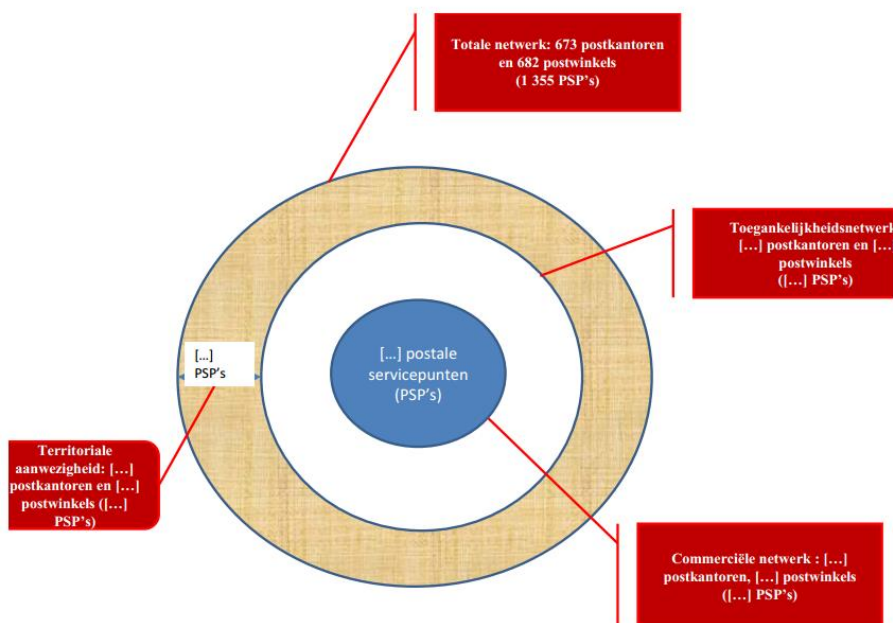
Totale netwerk: 673 postkantoren en 682 postwinkels (1 355 PSP’s)

Toegankelijkheidsnetwerk [...] postkantoren en [...] postwinkels ([...] PSP’s)

[...] PSP’s

[...] postale servicepunten (PSP’s)

Territoriale aanwezigheid: [...] postkantoren en [...] postwinkels ([...] PSP’s)

Commerciële netwerk : [...] postkantoren, [...] postwinkels ([...] PSP’s)